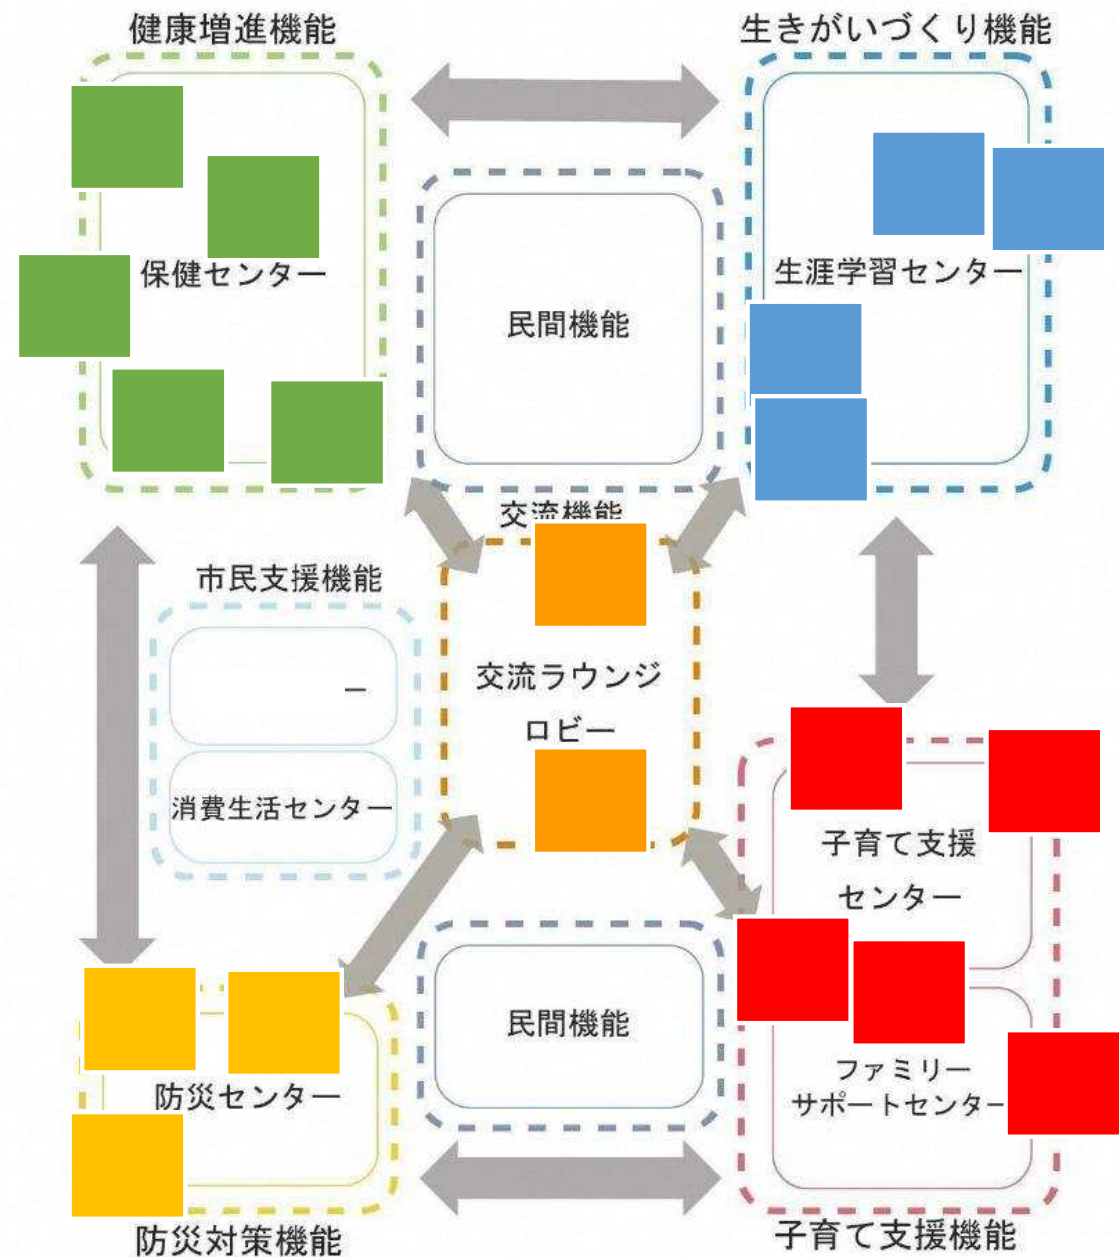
健康増進機能

保健センター

生きがいづくり機能

生涯学習センター

民間機能

交流機能

交流ラウンジ

ロビー

市民支援機能

ー

消費生活センター

子育て支援

センター

ファミリー

サポートセンター

防災センター

民間機能

防災対策機能

子育て支援機能